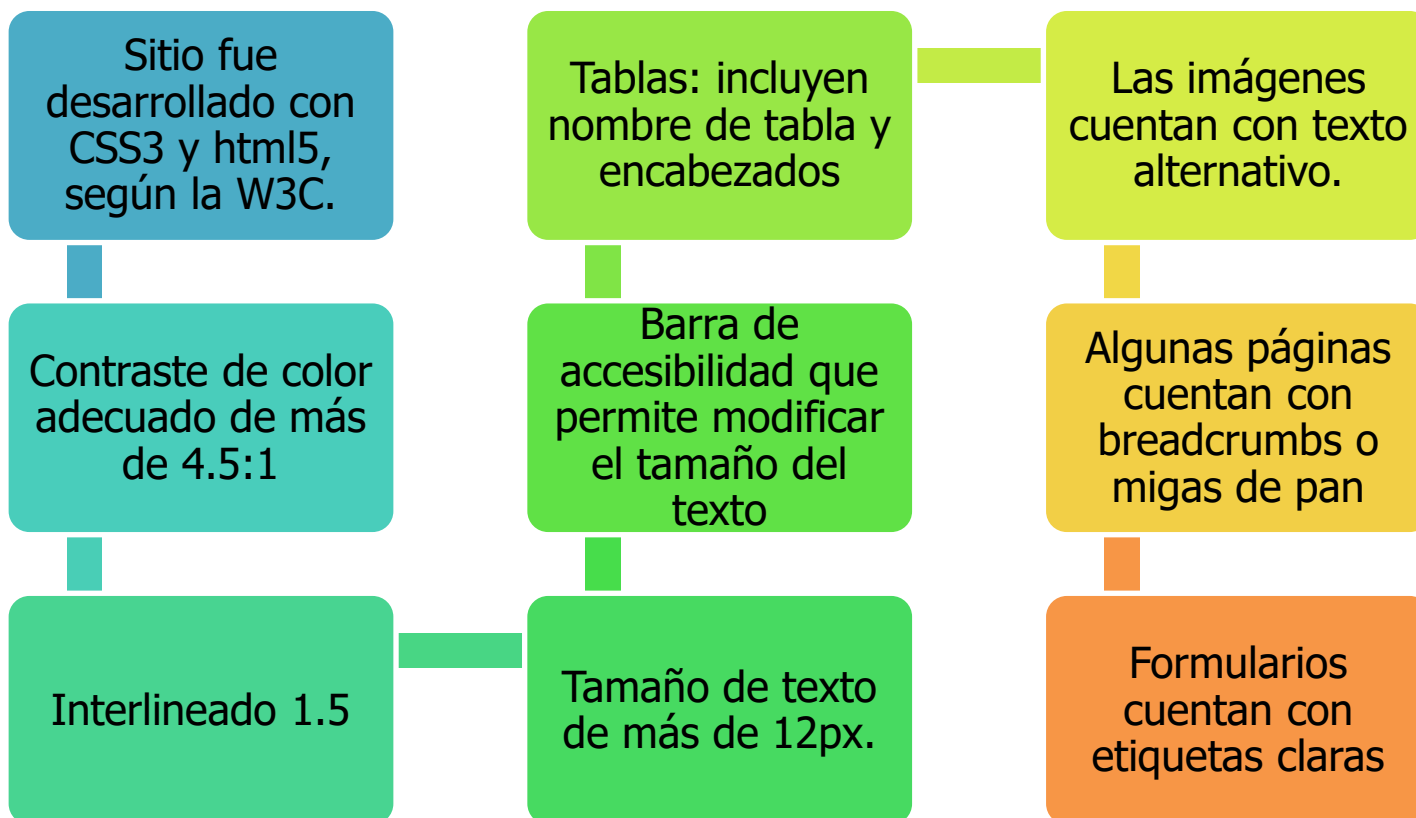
Sitio fue desarrollado con CSS3 y html5, según la W3C.

Contraste de color adecuado de más de 4.5:1

Interlineado 1.5

Tamaño de texto de más de 12px.

Barra de accesibilidad que permite modificar el tamaño del texto

Tablas: incluyen nombre de tabla y encabezados

Las imágenes cuentan con texto alternativo.

Algunas páginas cuentan con breadcrumbs o migas de pan

Formularios cuentan con etiquetas claras